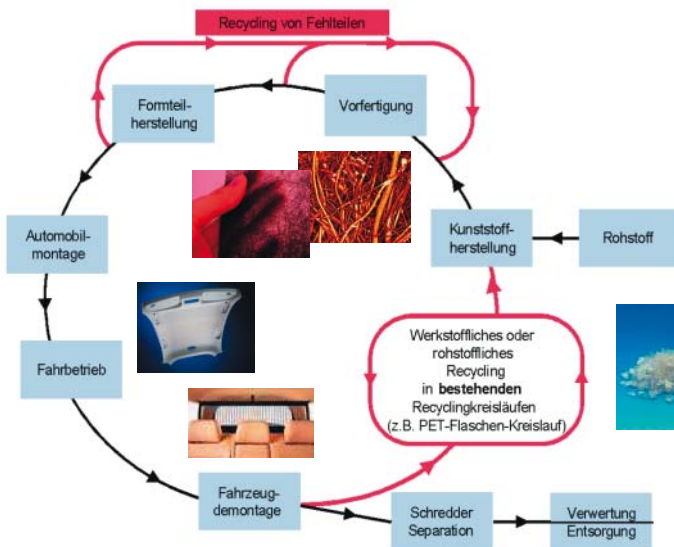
Recycling von Fehlteilen

Formteilherstellung

Vorfertigung

Automobilmontage

Kunststoffherstellung

Rohstoff

Fahrbetrieb

Werkstoffliches oder rohstoffliches Recycling in **bestehenden** Recyclingkreisläufen (z.B. PET-Flaschen-Kreislauf)

Fahrzeugdemontage

Schredder Separation

Verwertung Entsorgung